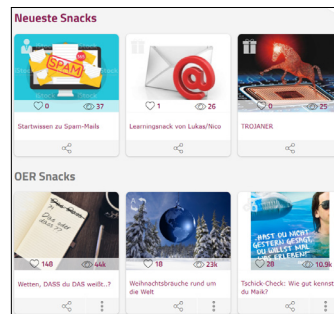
Neueste Snacks

SPAM

0 37

Startwissen zu Spam-Mails

1 26

Learningsnack von Lukas/Nico

0 25

TROJANER

OER Snacks

148 44k

Wetten, DASS du DAS weißt...?

18 23k

Weihnachtsbräuche rund um die Welt

28 10.9k

Tschick-Check: Wie gut kennst du Maik?